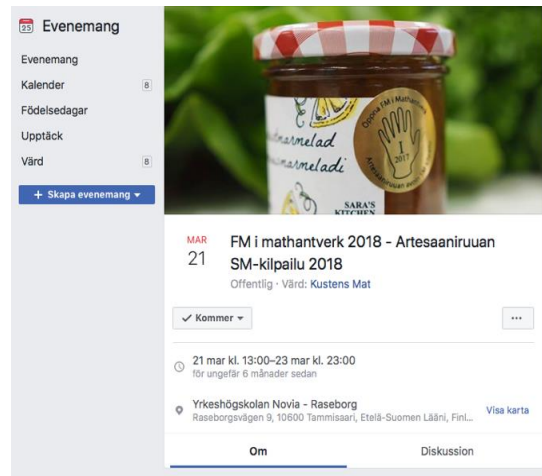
25 Evenemang

Evenemang

Kalender 8

Födelsedagar

Upptäck

Värd 8

+ Skapa evenemang ▾

marmelad
marmeladi

Öppna FM i Mathantverk
I
2017
Artesaaniruuan avoimet

SARA'S KITCHEN

MAR
21

FM i mathantverk 2018 - Artesaaniruuan SM-kilpailu 2018

Offentlig · Värd: Kustens Mat

✓ Kommer ▾

···

21 mar kl. 13:00–23 mar kl. 23:00
för ungefär 6 månader sedan

Yrkeshögskolan Novia - Raseborg
Raseborgsvägen 9, 10600 Tammisaari, Etelä-Suomen Lääni, Finl...

Visa karta

Om

Diskussion